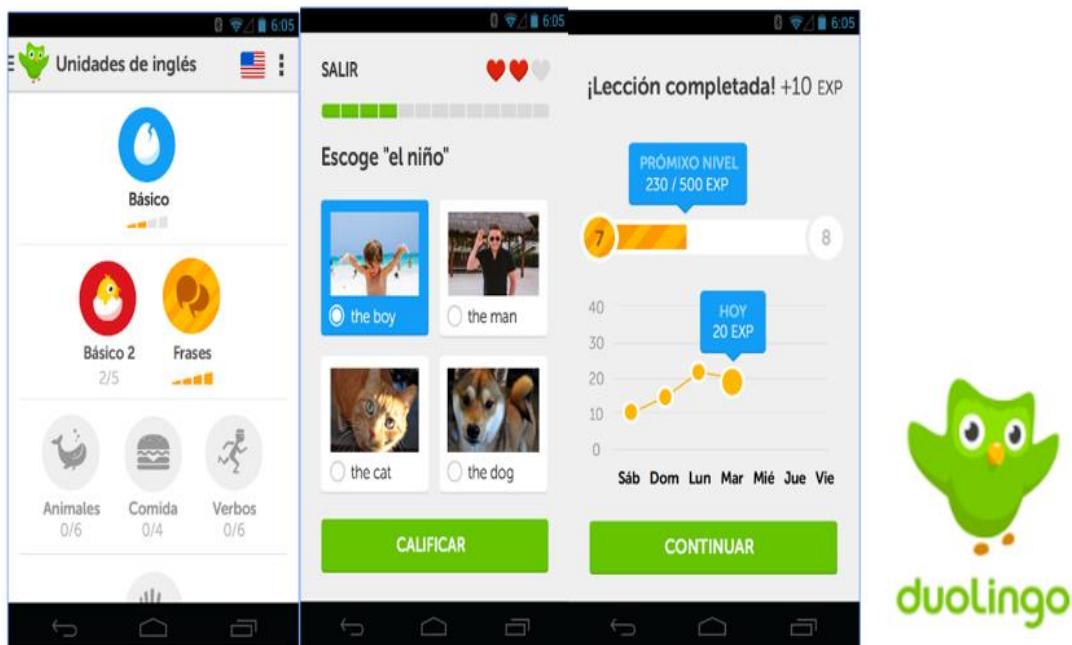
6:05

Unidades de inglés

Básico

Básico 2
2/5

Frases

Animales
0/6

Comida
0/4

Verbos
0/6

6:05

SALIR

Escoge "el niño"

the boy

the man

the cat

the dog

CALIFICAR

6:05

¡Lección completada! +10 EXP

PRÓMIXO NIVEL
230 / 500 EXP

7

8

40
30
20
10
0

HOY
20 EXP

Sáb Dom Lun Mar Mié Jue Vie

CONTINUAR

duolingo